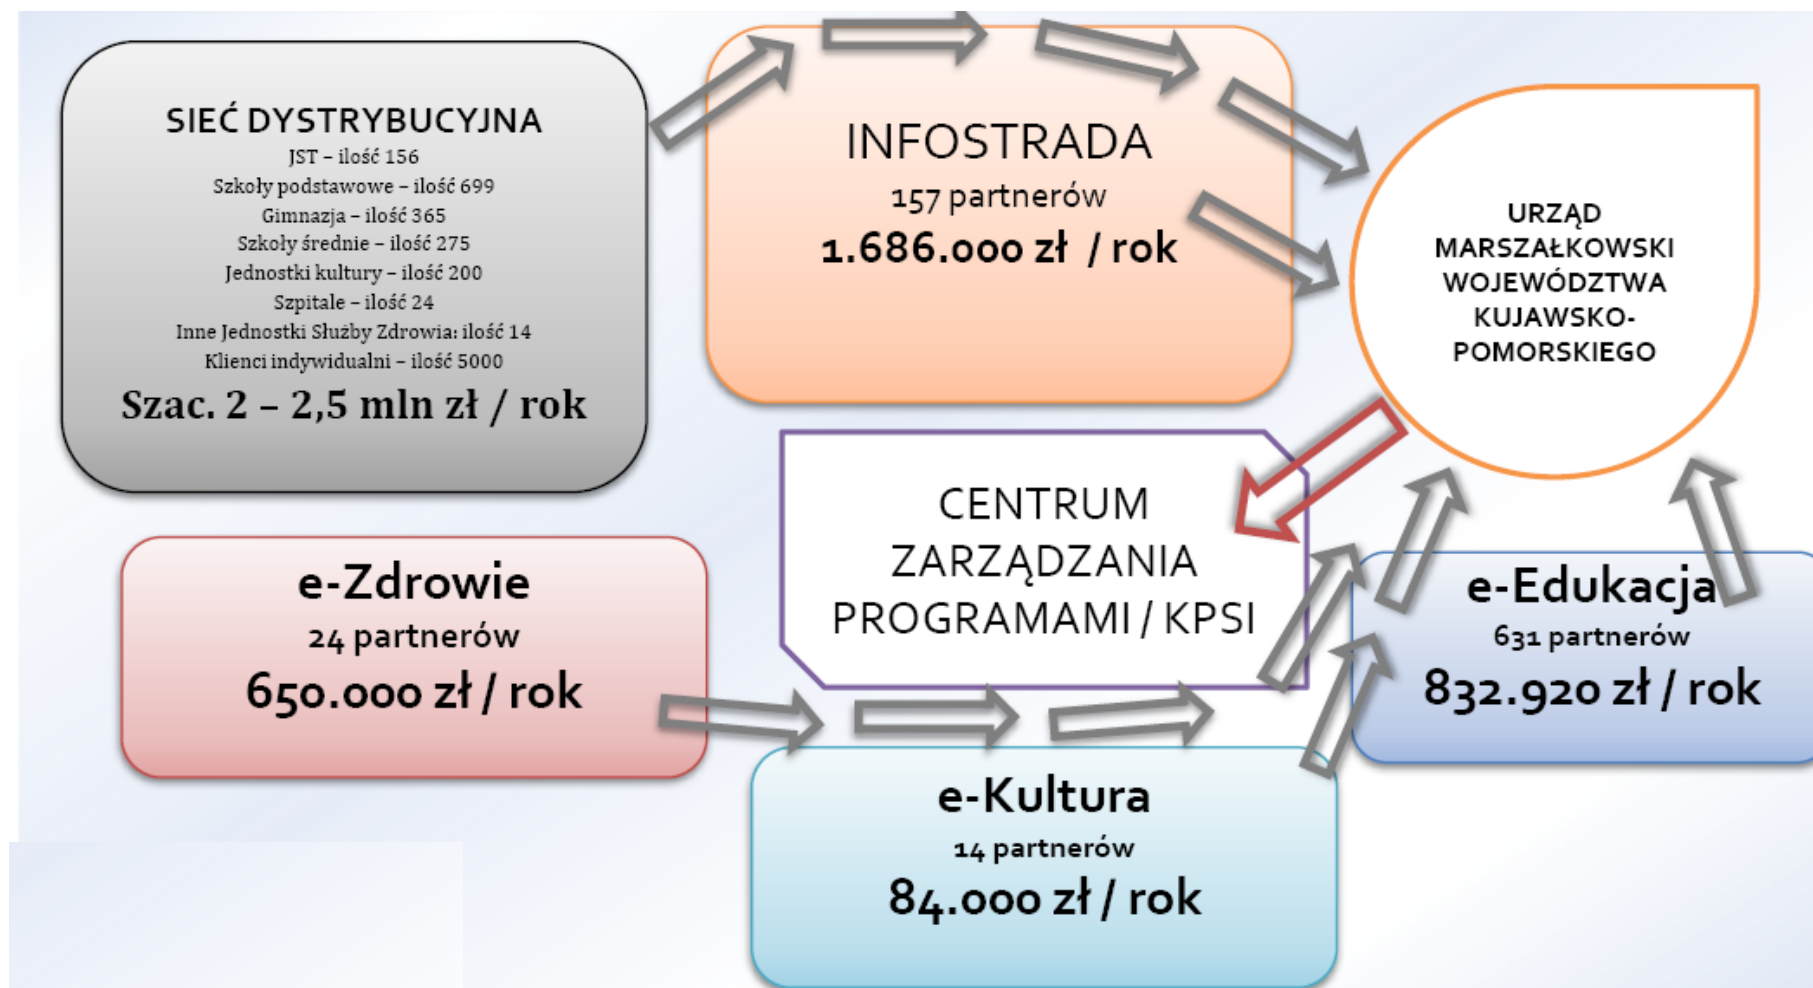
SIEĆ DYSTRYBUCYJNA
JST – ilość 156
Szkoły podstawowe – ilość 699
Gimnazja – ilość 365
Szkoły średnie – ilość 275
Jednostki kultury – ilość 200
Szpitale – ilość 24
Inne Jednostki Służby Zdrowia: ilość 14
Klienci indywidualni – ilość 5000
Szac. 2 – 2,5 mln zł / rok

INFOSTRADA
157 partnerów
1.686.000 zł / rok

URZĄD MARSZAŁKOWSKI WOJEWÓDZTWA KUJAWSKO-POMORSKIEGO

CENTRUM ZARZĄDZANIA PROGRAMAMI / KPSI

e-Zdrowie
24 partnerów
650.000 zł / rok

e-Edukacja
631 partnerów
832.920 zł / rok

e-Kultura
14 partnerów
84.000 zł / rok